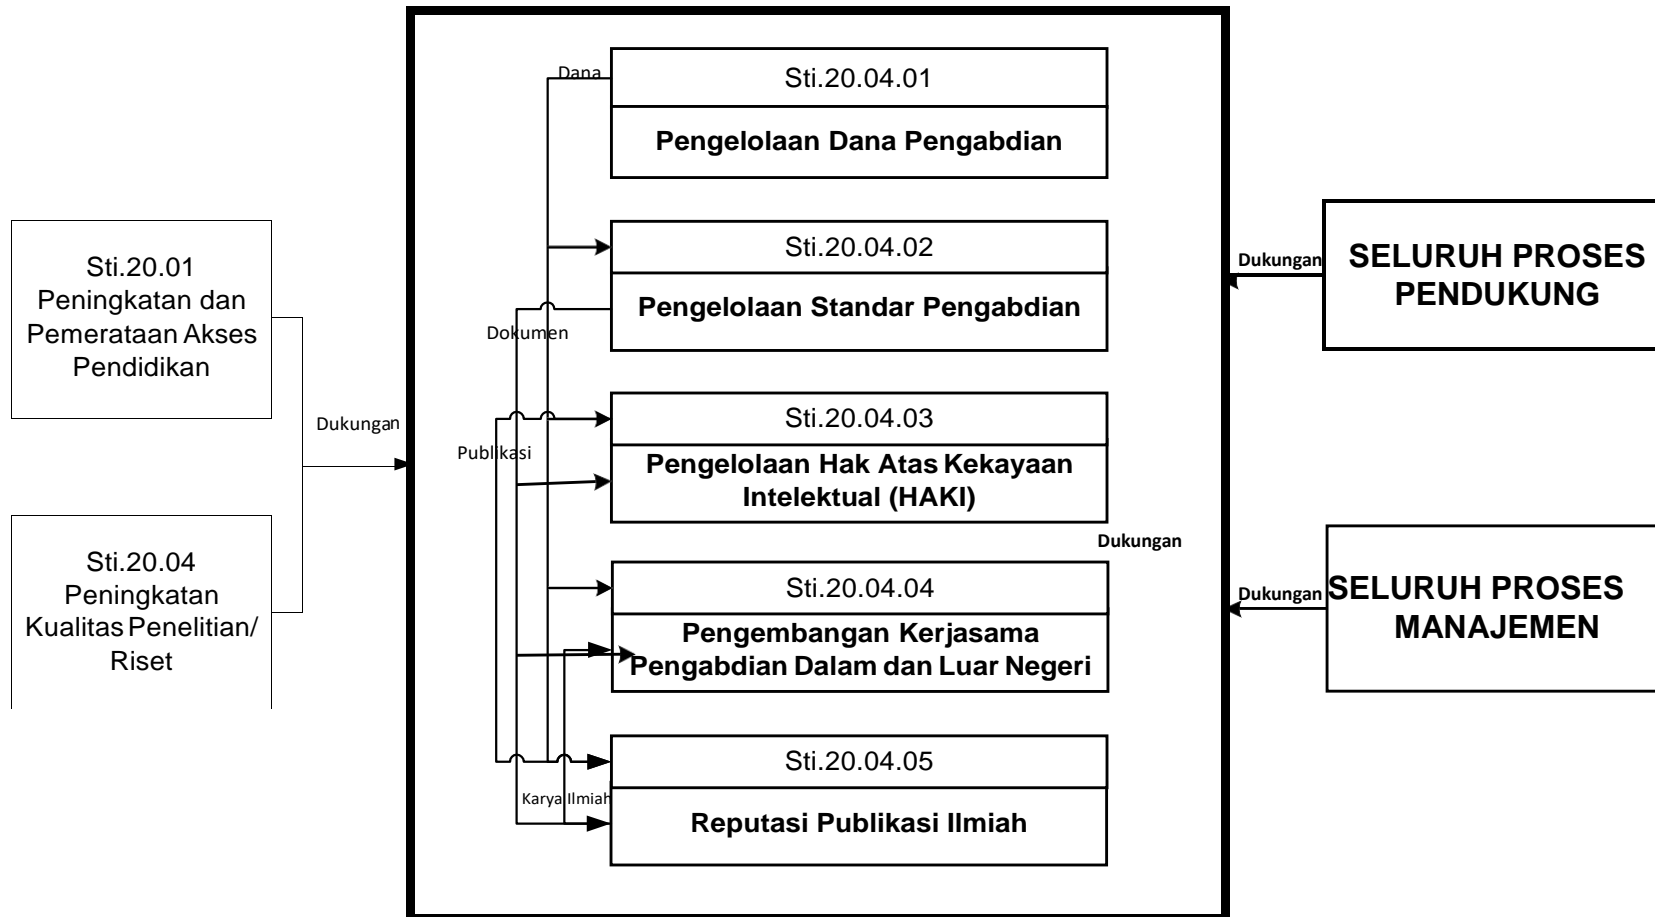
Sti.20.01
Peningkatan dan Pemerataan Akses Pendidikan

Sti.20.04
Peningkatan Kualitas Penelitian/ Riset

Dukungan

Dana

Sti.20.04.01
Pengelolaan Dana Pengabdian

Sti.20.04.02
Pengelolaan Standar Pengabdian

Dokumen

Sti.20.04.03
Pengelolaan Hak Atas Kekayaan Intelektual (HAKI)

Publikasi

Sti.20.04.04
Pengembangan Kerjasama Pengabdian Dalam dan Luar Negeri

Sti.20.04.05
Reputasi Publikasi Ilmiah

Karya Ilmiah

Dukungan

Dukungan
SELURUH PROSES PENDUKUNG

Dukungan
SELURUH PROSES MANAJEMEN